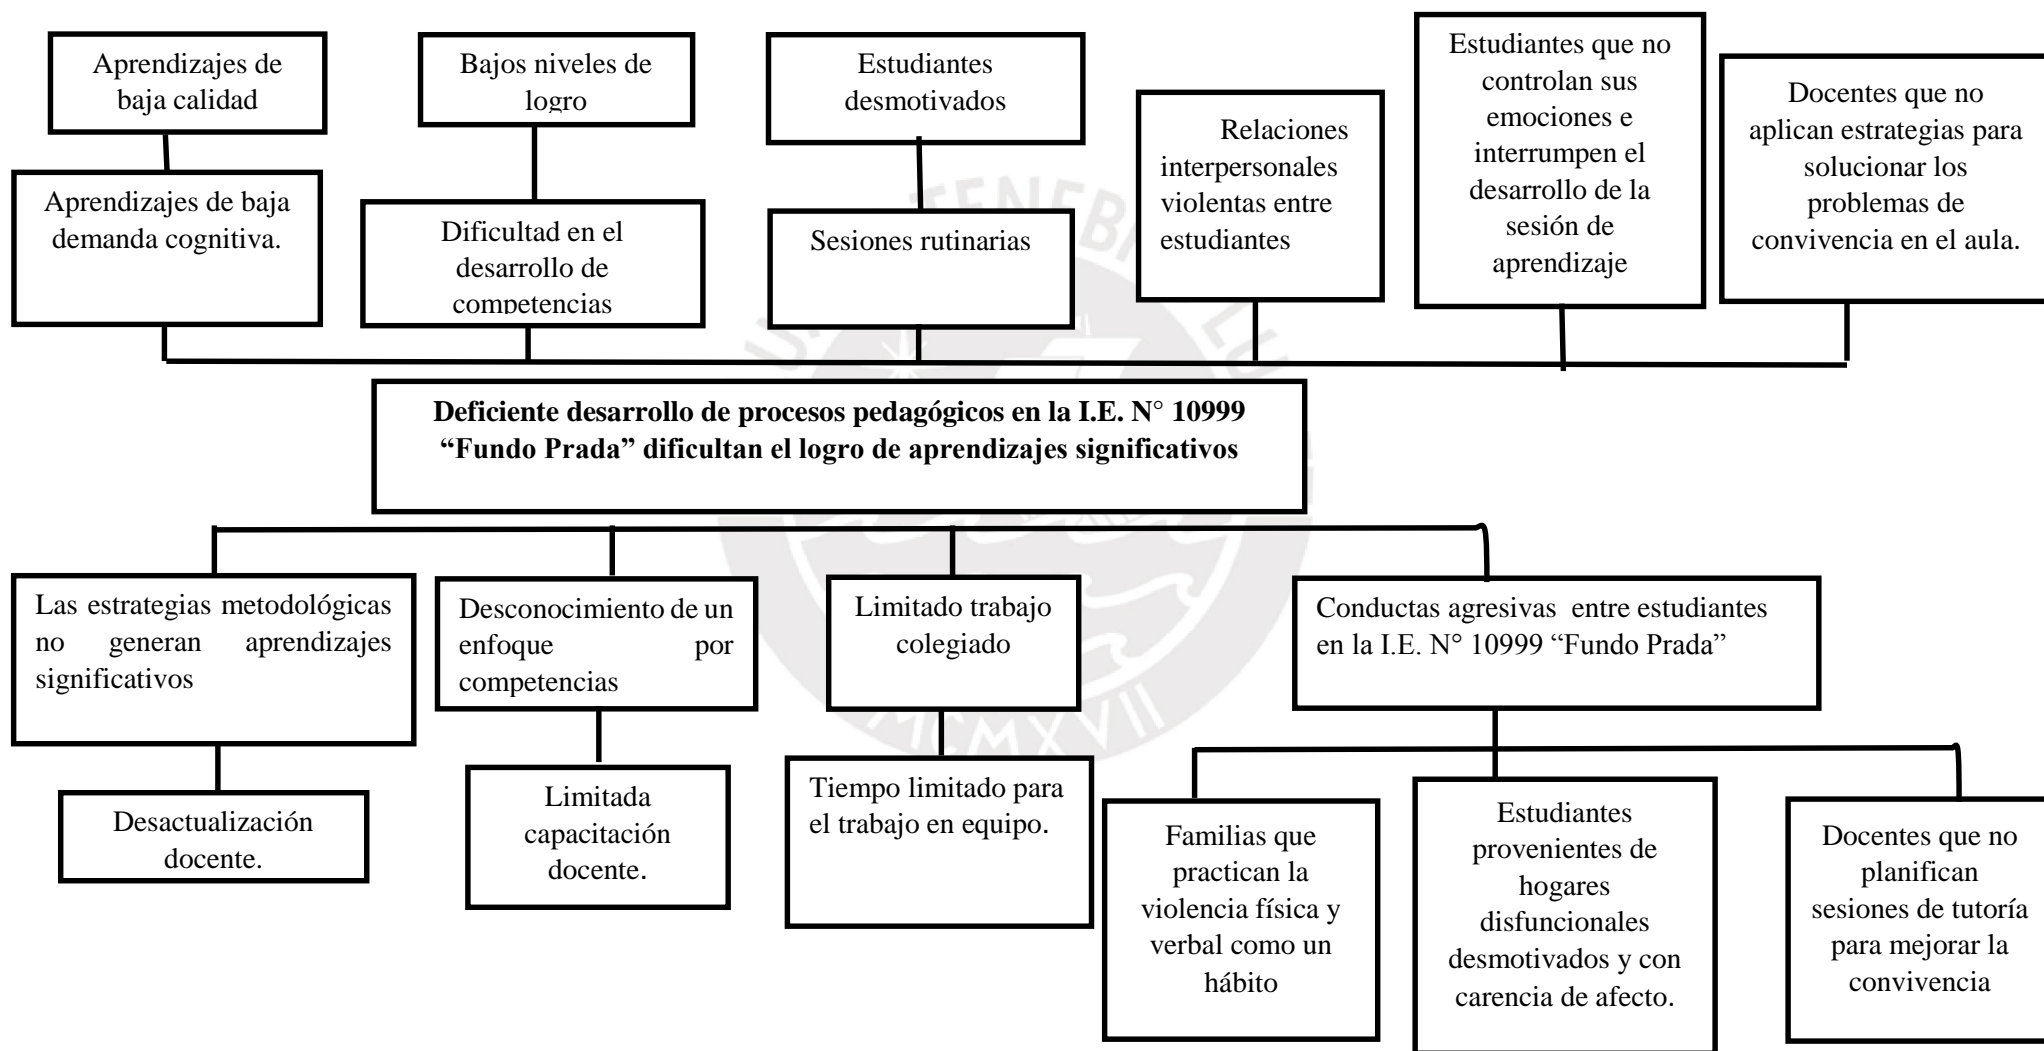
Aprendizajes de baja calidad

Bajos niveles de logro

Estudiantes desmotivados

Relaciones interpersonales violentas entre estudiantes

Estudiantes que no controlan sus emociones e interrumpen el desarrollo de la sesión de aprendizaje

Docentes que no aplican estrategias para solucionar los problemas de convivencia en el aula.

Aprendizajes de baja demanda cognitiva.

Dificultad en el desarrollo de competencias

Sesiones rutinarias

**Deficiente desarrollo de procesos pedagógicos en la I.E. N° 10999 "Fundo Prada" dificultan el logro de aprendizajes significativos**

Las estrategias metodológicas no generan aprendizajes significativos

Desconocimiento de un enfoque por competencias

Limitado trabajo colegiado

Conductas agresivas entre estudiantes en la I.E. N° 10999 "Fundo Prada"

Desactualización docente.

Limitada capacitación docente.

Tiempo limitado para el trabajo en equipo.

Familias que practican la violencia física y verbal como un hábito

Estudiantes provenientes de hogares disfuncionales desmotivados y con carencia de afecto.

Docentes que no planifican sesiones de tutoría para mejorar la convivencia